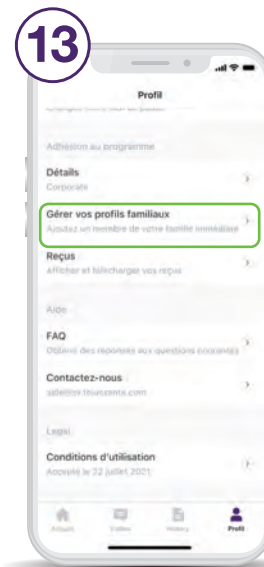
13

Profil

Changez votre mot de passe

Adhésion au programme

Détails
Corporate

Gérer vos profils familiaux
Ajoutez un membre de votre famille immédiate

Reçus
Afficher et télécharger vos reçus

Aide

FAQ
Obtenir des réponses aux questions courantes

Contactez-nous
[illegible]

Légal

Conditions d'utilisation
Acceptée le 22 juillet 2021

Accueil Visites History Profil